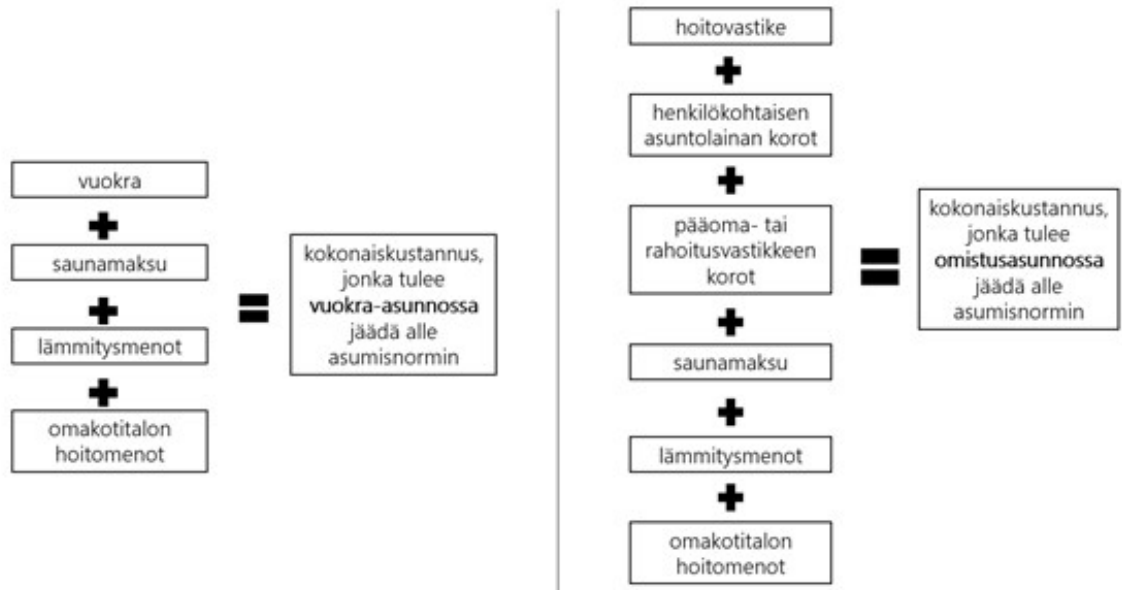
vuokra
+
saunamaksu
+
lämmitysmenot
+
omakotitalon hoitomenot
=
kokonaiskustannus, jonka tulee **vuokra-asunnossa** jäädä alle asumisnormin

hoitovastike
+
henkilökohtaisen asuntolainan korot
+
pääoma- tai rahoitusvastikkeen korot
+
saunamaksu
+
lämmitysmenot
+
omakotitalon hoitomenot
=
kokonaiskustannus, jonka tulee **omistusasunnossa** jäädä alle asumisnormin